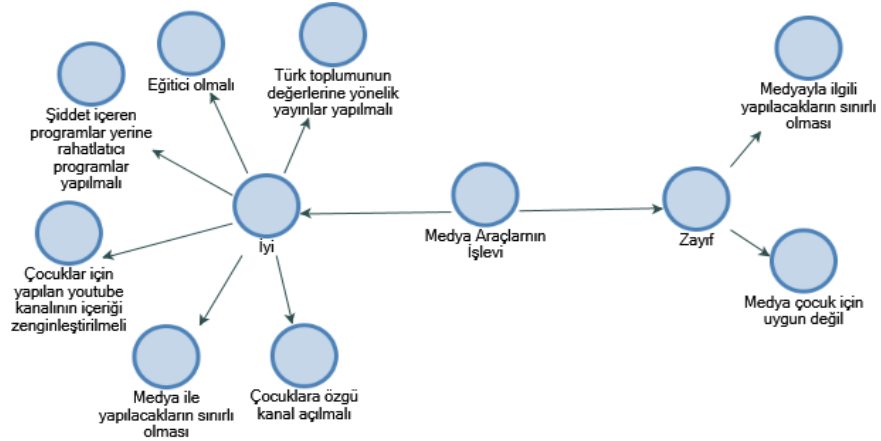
Eğitici olmalı

Türk toplumunun değerlerine yönelik yayınlar yapılmalı

Şiddet içeren programlar yerine rahatlatıcı programlar yapılmalı

İyi

Medya Araçlarının İşlevi

Zayıf

Medyayla ilgili yapılacakların sınırlı olması

Medya çocuk için uygun değil

Çocuklar için yapılan youtube kanalının içeriği zenginleştirilmeli

Medya ile yapılacakların sınırlı olması

Çocuklara özgü kanal açılmalı